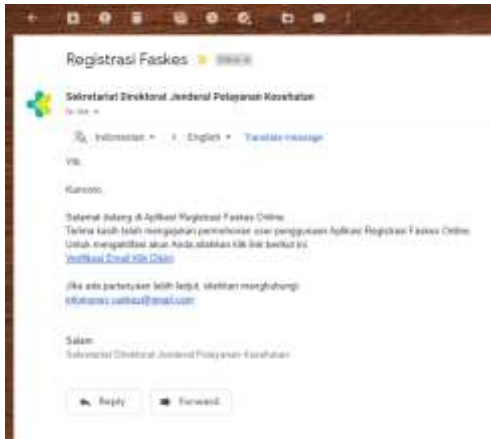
Registrasi Faskes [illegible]

Sekretariat Direktorat Jenderal Pelayanan Kesehatan
to me

Indonesian • English • Translate message

Yth.

Kunsono,

Selamat datang di Aplikasi Registrasi Faskes Online.
Terima kasih telah mengajukan permohonan user pengguaan Aplikasi Registrasi Faskes Online. Untuk mengaktifkan akun Anda silahkan klik link berikut ini:
Verifikasi Email Klik Disini

Jika ada pertanyaan lebih lanjut, silahkan menghubungi:
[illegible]@gmail.com

Salam
Sekretariat Direktorat Jenderal Pelayanan Kesehatan

Reply Forward